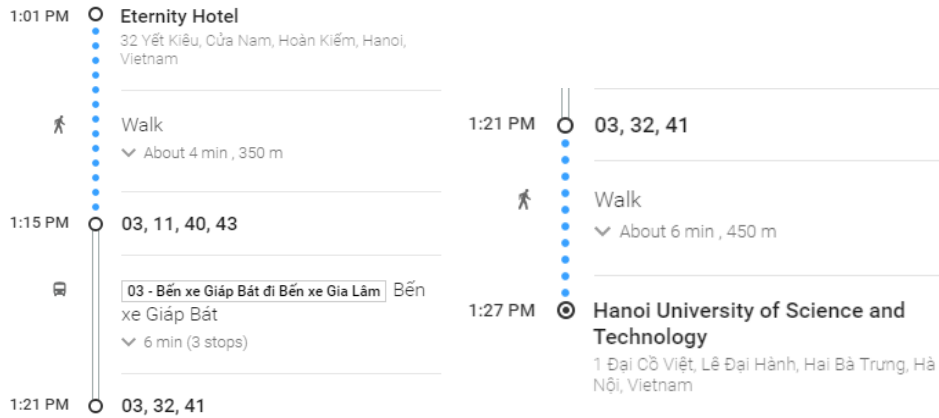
1:01 PM Eternity Hotel
32 Yết Kiêu, Cửa Nam, Hoàn Kiếm, Hanoi, Vietnam

Walk
About 4 min , 350 m

1:15 PM 03, 11, 40, 43

03 - Bến xe Giáp Bát đi Bến xe Gia Lâm Bến xe Giáp Bát
6 min (3 stops)

1:21 PM 03, 32, 41

1:21 PM 03, 32, 41

Walk
About 6 min , 450 m

1:27 PM Hanoi University of Science and Technology
1 Đại Cồ Việt, Lê Đại Hành, Hai Bà Trưng, Hà Nội, Vietnam